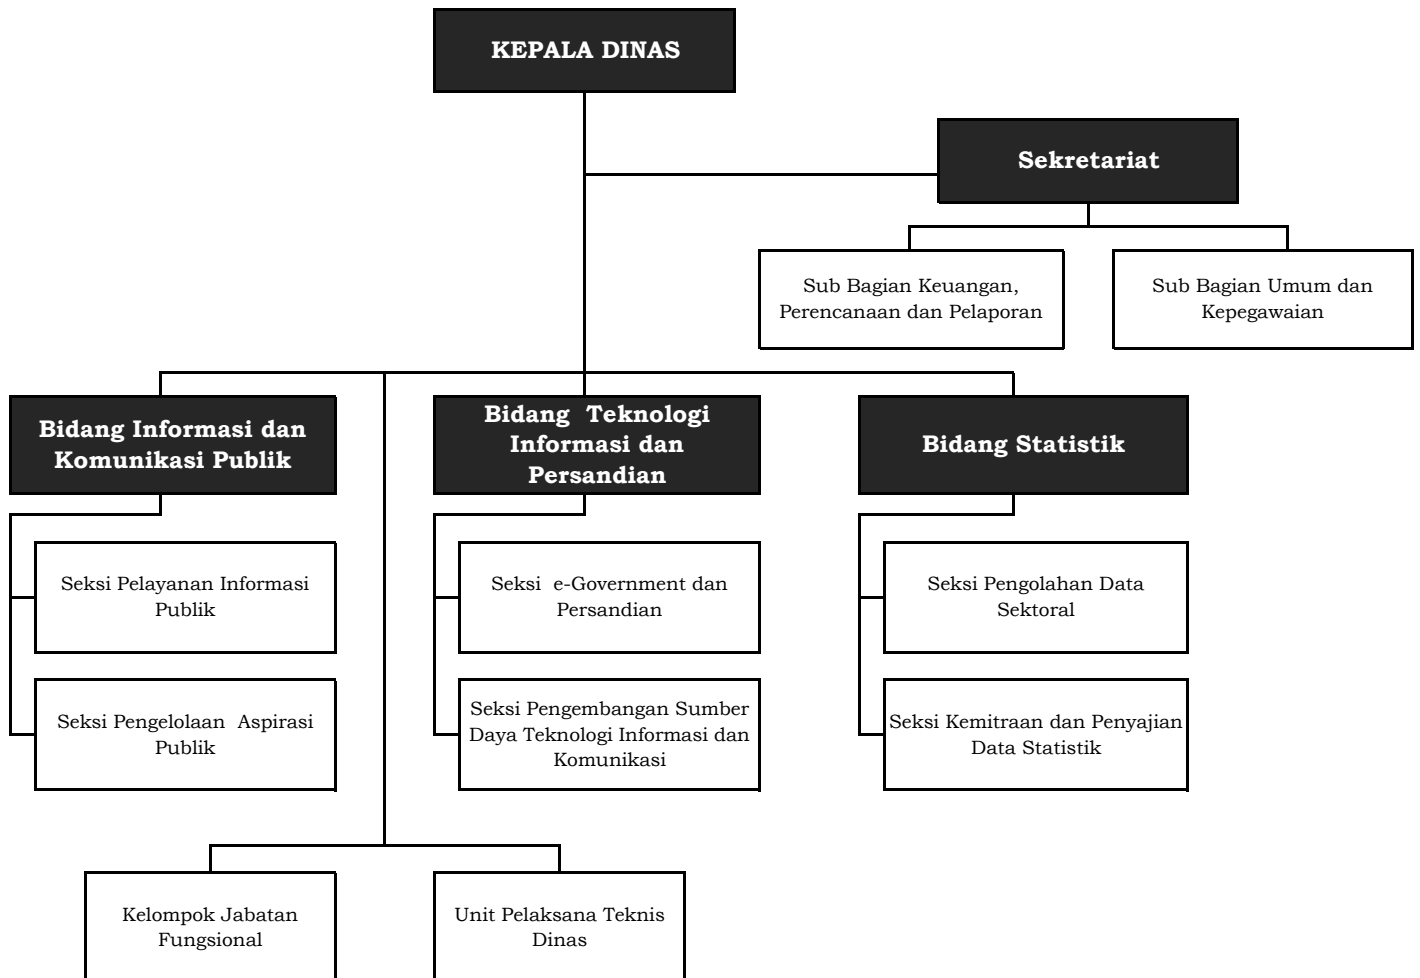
KEPALA DINAS

Sekretariat

Sub Bagian Keuangan, Perencanaan dan Pelaporan

Sub Bagian Umum dan Kepegawaian

Bidang Informasi dan Komunikasi Publik

Seksi Pelayanan Informasi Publik

Seksi Pengelolaan Aspirasi Publik

Bidang Teknologi Informasi dan Persandian

Seksi e-Government dan Persandian

Seksi Pengembangan Sumber Daya Teknologi Informasi dan Komunikasi

Bidang Statistik

Seksi Pengolahan Data Sektoral

Seksi Kemitraan dan Penyajian Data Statistik

Kelompok Jabatan Fungsional

Unit Pelaksana Teknis Dinas